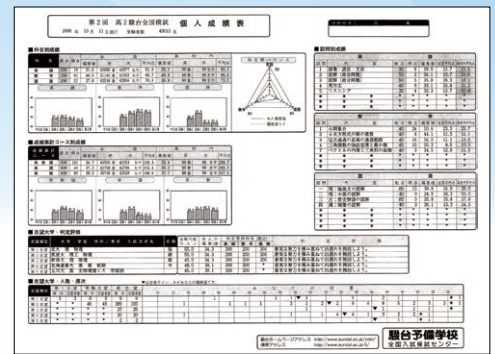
第2回 高2駿台全国模試 個人成績表

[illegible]

■科目別成績

■成績集計コース別成績

■志望大学・判定評価

■志望大学・人数・席次

■設問別成績

駿台予備学校
全国入試模試センター

駿台ホームページアドレス http://www.sundai.ac.jp/
携帯アドレス http://www.sundai.ac.jp/i/